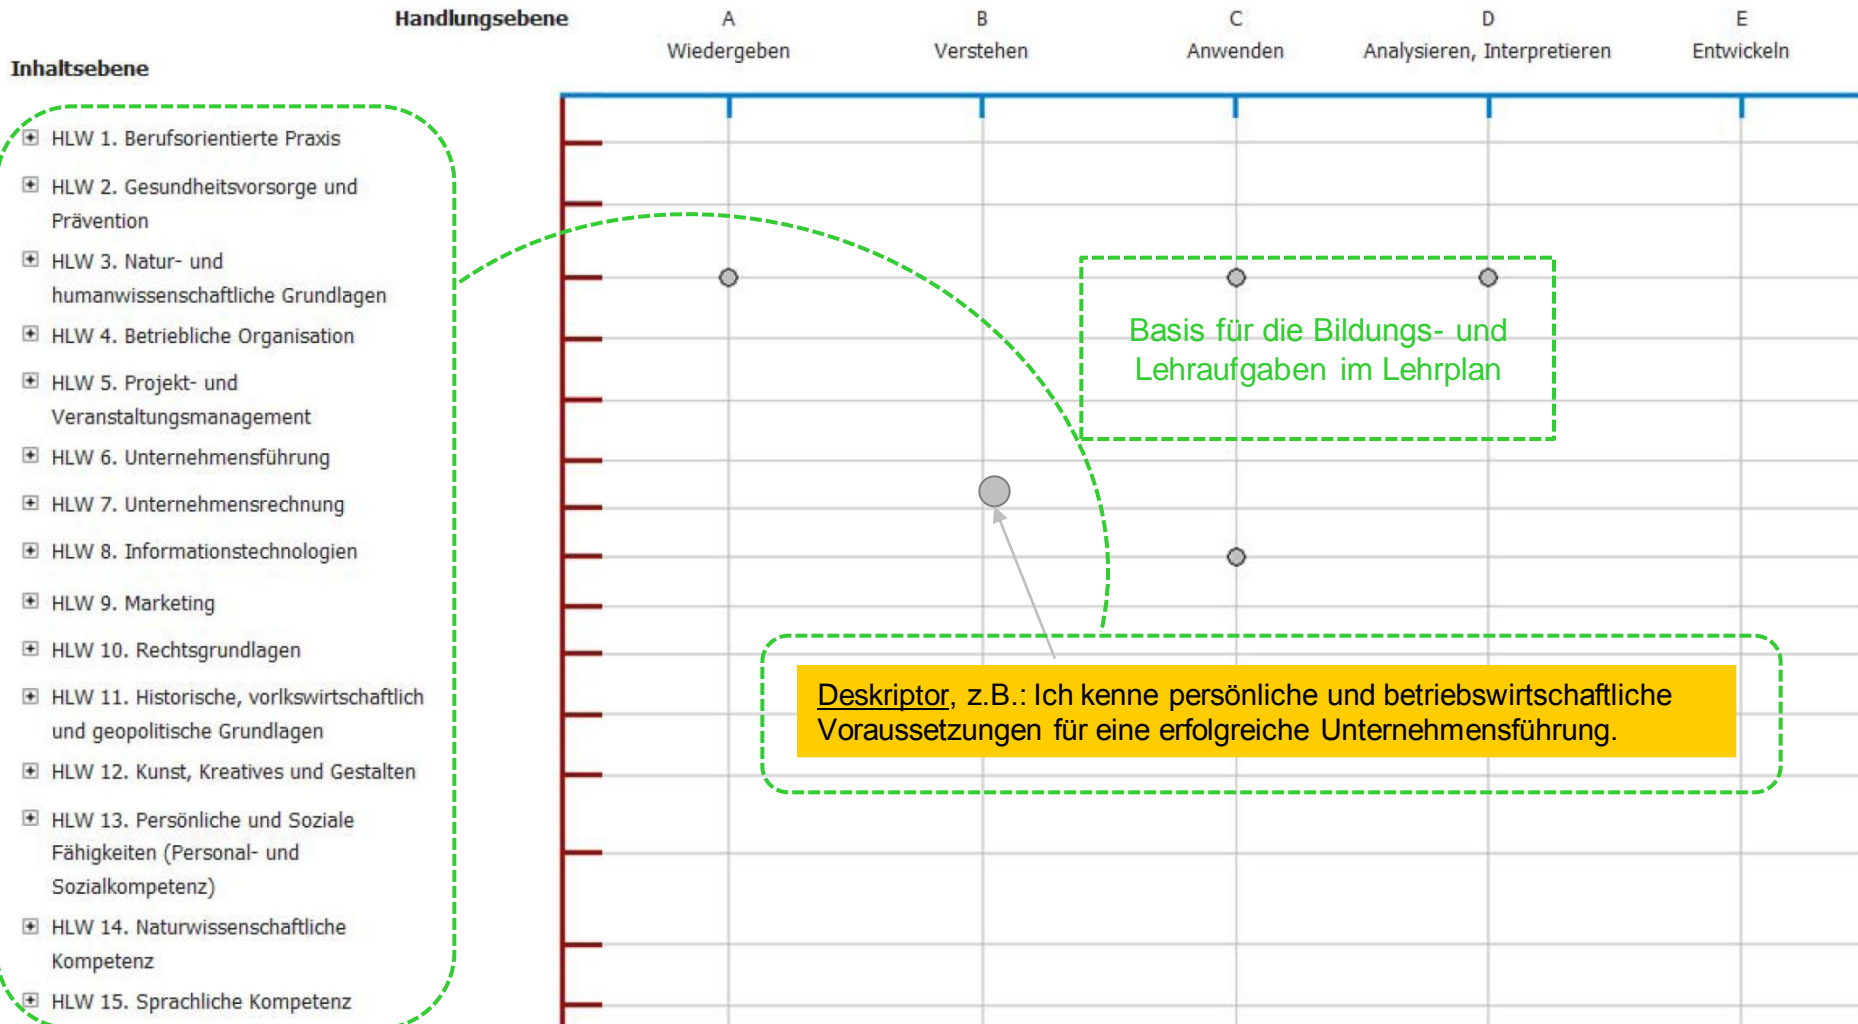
Handlungsebene

A
Wiedergeben

B
Verstehen

C
Anwenden

D
Analysieren, Interpretieren

E
Entwickeln

Inhaltsebene

HLW 1. Berufsorientierte Praxis

HLW 2. Gesundheitsvorsorge und Prävention

HLW 3. Natur- und humanwissenschaftliche Grundlagen

HLW 4. Betriebliche Organisation

HLW 5. Projekt- und Veranstaltungsmanagement

HLW 6. Unternehmensführung

HLW 7. Unternehmensrechnung

HLW 8. Informationstechnologien

HLW 9. Marketing

HLW 10. Rechtsgrundlagen

HLW 11. Historische, vorlkswirtschaftlich und geopolitische Grundlagen

HLW 12. Kunst, Kreatives und Gestalten

HLW 13. Persönliche und Soziale Fähigkeiten (Personal- und Sozialkompetenz)

HLW 14. Naturwissenschaftliche Kompetenz

HLW 15. Sprachliche Kompetenz

Basis für die Bildungs- und Lehraufgaben im Lehrplan

Deskriptor, z.B.: Ich kenne persönliche und betriebswirtschaftliche Voraussetzungen für eine erfolgreiche Unternehmensführung.